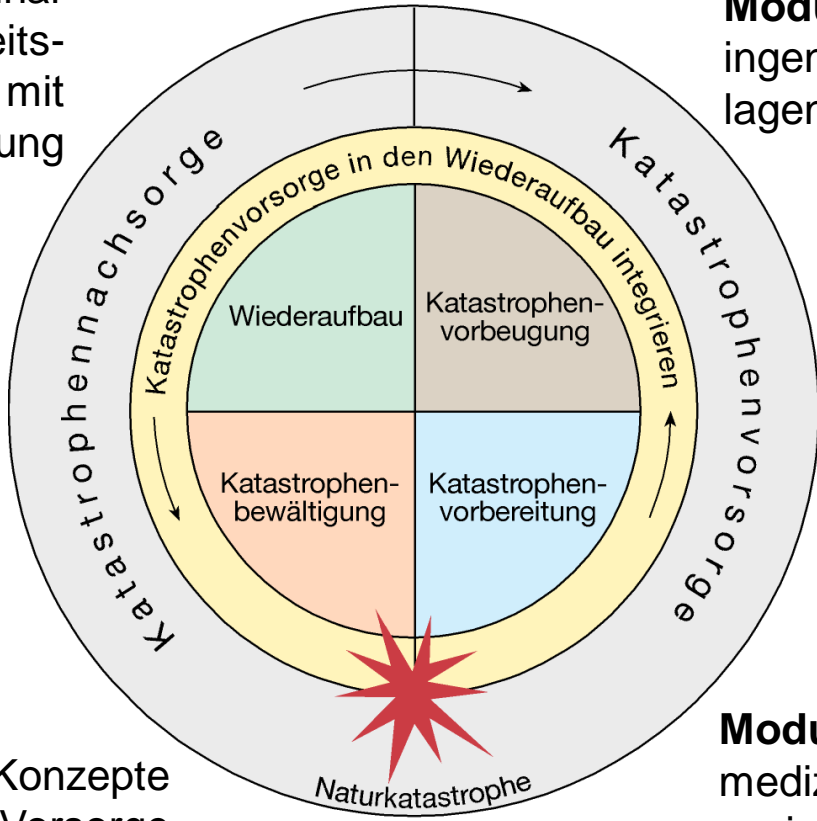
eits-
mit
ung

Modu
ingen
lagen

Katastrophennachsorge

Katastrophenvorsorge

Katastrophenvorsorge in den Wiederaufbau integrieren

Wiederaufbau

Katastrophenvorbeugung

Katastrophenbewältigung

Katastrophenvorbereitung

Naturkatastrophe

Konzepte

Modu
mediz